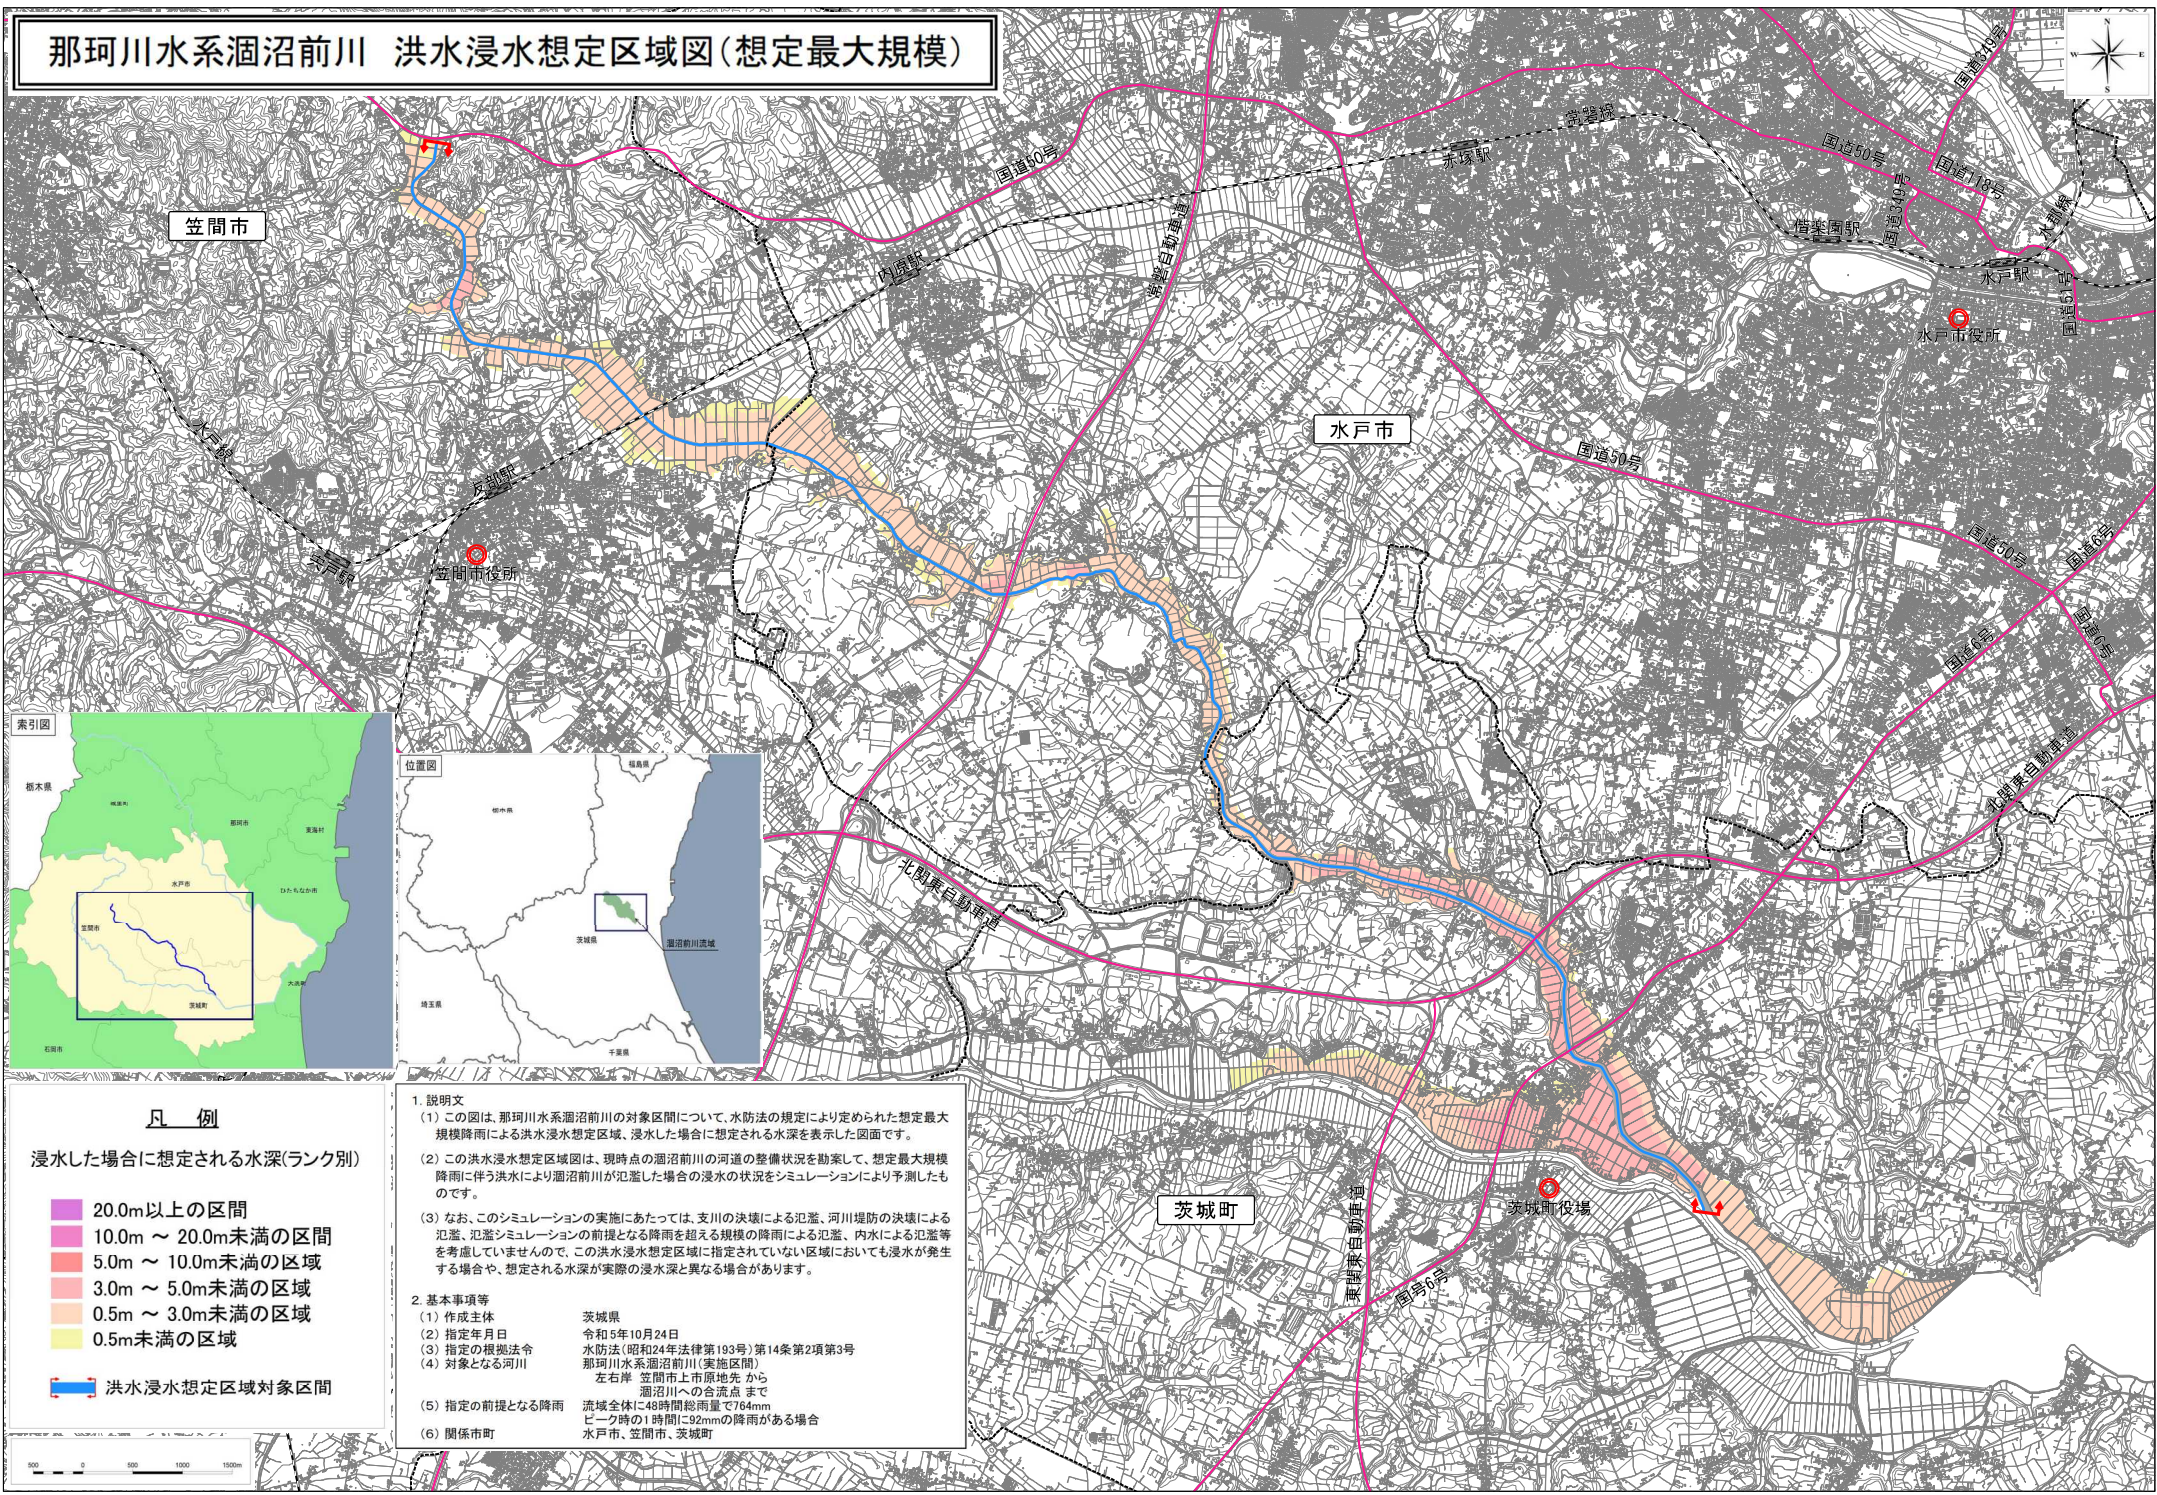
那珂川水系涸沼前川　洪水浸水想定区域図（想定最大規模）

笠間市

水戸市

茨城町

国道50号
常磐線
赤塚駅
国道50号
国道118号
国道349号
偕楽園駅
水郡線
水戸駅
国道51号
水戸市役所
内原駅
常磐自動車道
水戸線
友部駅
宍戸駅
笠間市役所
国道50号
国道50号
国道6号
国道6号
国道6号
北関東自動車道
北関東自動車道
東関東自動車道
国道6号
茨城町役場

索引図
栃木県
城里町
那珂市
東海村
水戸市
ひたちなか市
笠間市
茨城町
大洗町
石岡市

位置図
福島県
栃木県
茨城県
涸沼前川流域
埼玉県
千葉県

凡　例
浸水した場合に想定される水深（ランク別）
20.0m以上の区間
10.0m ～ 20.0m未満の区間
5.0m ～ 10.0m未満の区域
3.0m ～ 5.0m未満の区域
0.5m ～ 3.0m未満の区域
0.5m未満の区域
洪水浸水想定区域対象区間

1. 説明文
（1）この図は、那珂川水系涸沼前川の対象区間について、水防法の規定により定められた想定最大規模降雨による洪水浸水想定区域、浸水した場合に想定される水深を表示した図面です。
（2）この洪水浸水想定区域図は、現時点の涸沼前川の河道の整備状況を勘案して、想定最大規模降雨に伴う洪水により涸沼前川が氾濫した場合の浸水の状況をシミュレーションにより予測したものです。
（3）なお、このシミュレーションの実施にあたっては、支川の決壊による氾濫、河川堤防の決壊による氾濫、氾濫シミュレーションの前提となる降雨を超える規模の降雨による氾濫、内水による氾濫等を考慮していませんので、この洪水浸水想定区域に指定されていない区域においても浸水が発生する場合や、想定される水深が実際の浸水深と異なる場合があります。

2. 基本事項等
（1）作成主体　茨城県
（2）指定年月日　令和5年10月24日
（3）指定の根拠法令　水防法（昭和24年法律第193号）第14条第2項第3号
（4）対象となる河川　那珂川水系涸沼前川（実施区間）
左右岸　笠間市上市原地先 から
涸沼川への合流点 まで
（5）指定の前提となる降雨　流域全体に48時間総雨量で764mm
ピーク時の1時間に92mmの降雨がある場合
（6）関係市町　水戸市、笠間市、茨城町

500　0　500　1000　1500m